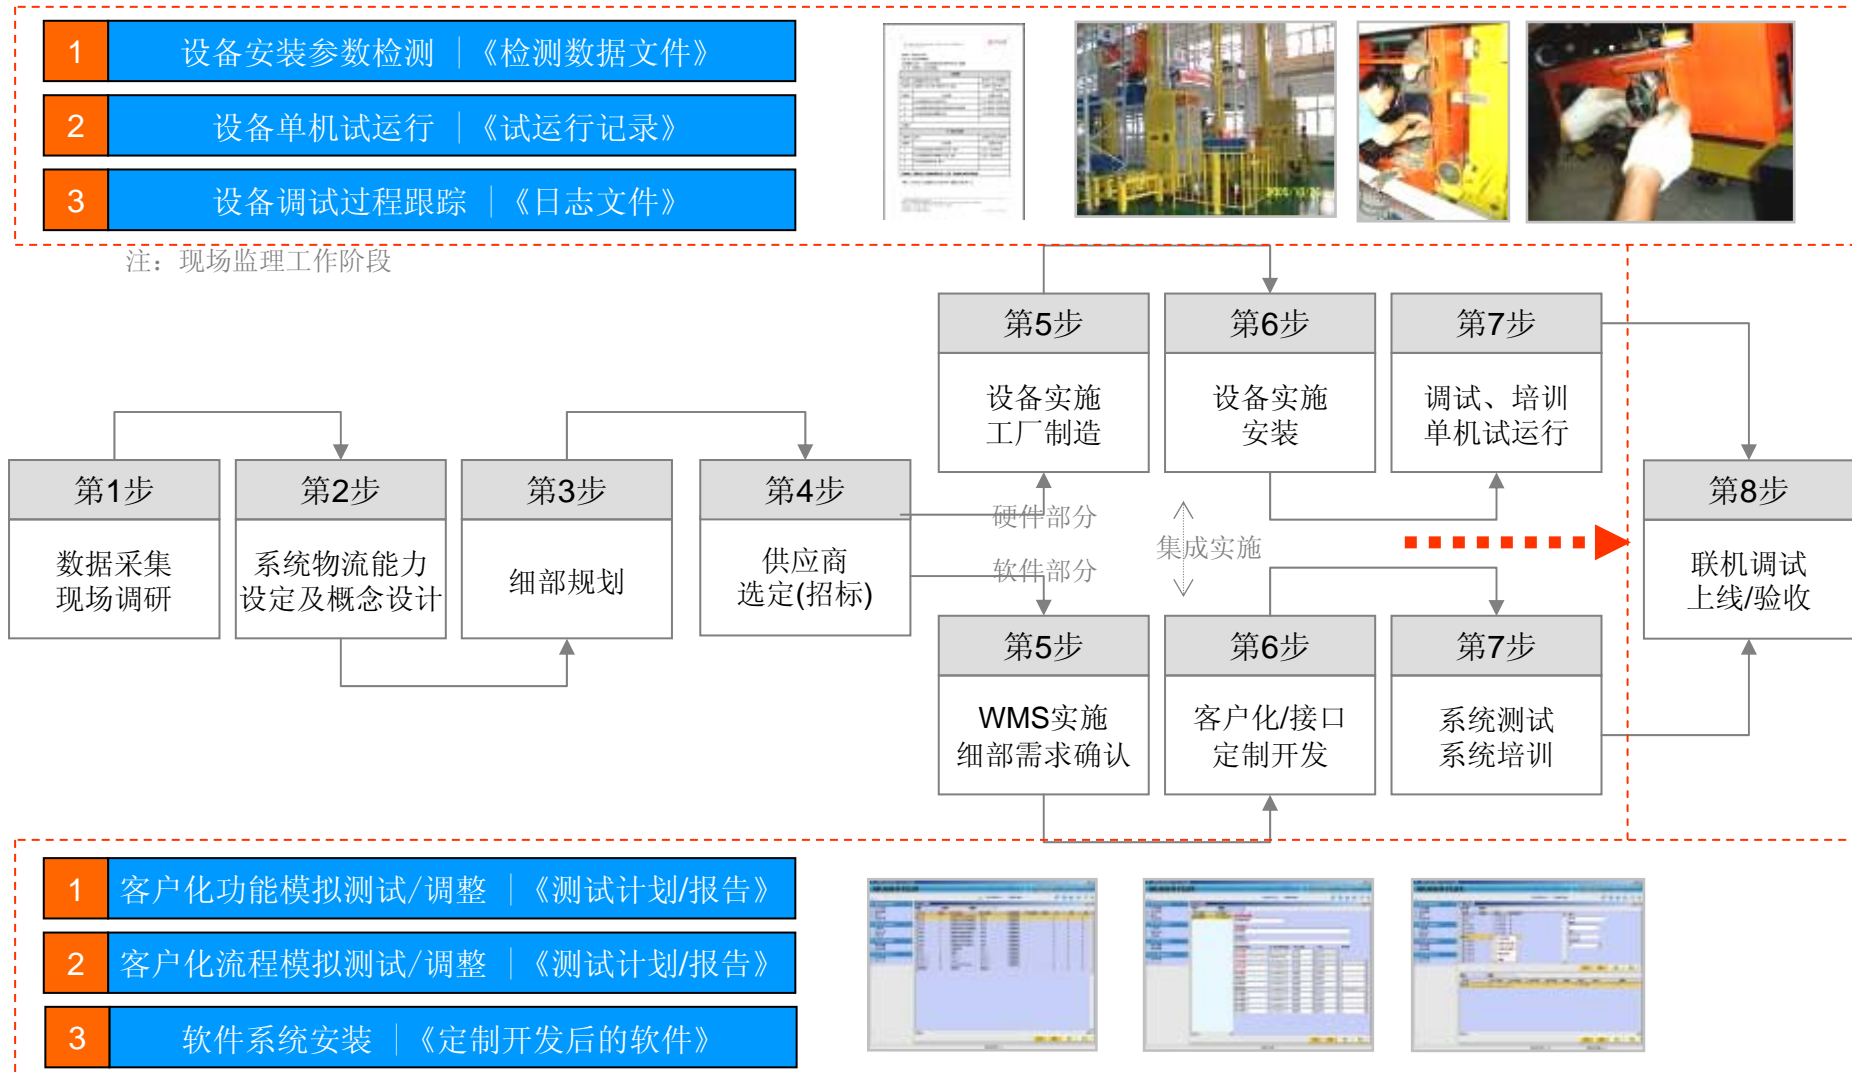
1 设备安装参数检测 |《检测数据文件》

2 设备单机试运行 |《试运行记录》

3 设备调试过程跟踪 |《日志文件》

注：现场监理工作阶段

第5步
设备实施
工厂制造

第6步
设备实施
安装

第7步
调试、培训
单机试运行

第1步
数据采集
现场调研

第2步
系统物流能力
设定及概念设计

第3步
细部规划

第4步
供应商
选定(招标)

硬件部分

集成实施

软件部分

第8步
联机调试
上线/验收

第5步
WMS实施
细部需求确认

第6步
客户化/接口
定制开发

第7步
系统测试
系统培训

1 客户化功能模拟测试/调整 |《测试计划/报告》

2 客户化流程模拟测试/调整 |《测试计划/报告》

3 软件系统安装 |《定制开发后的软件》